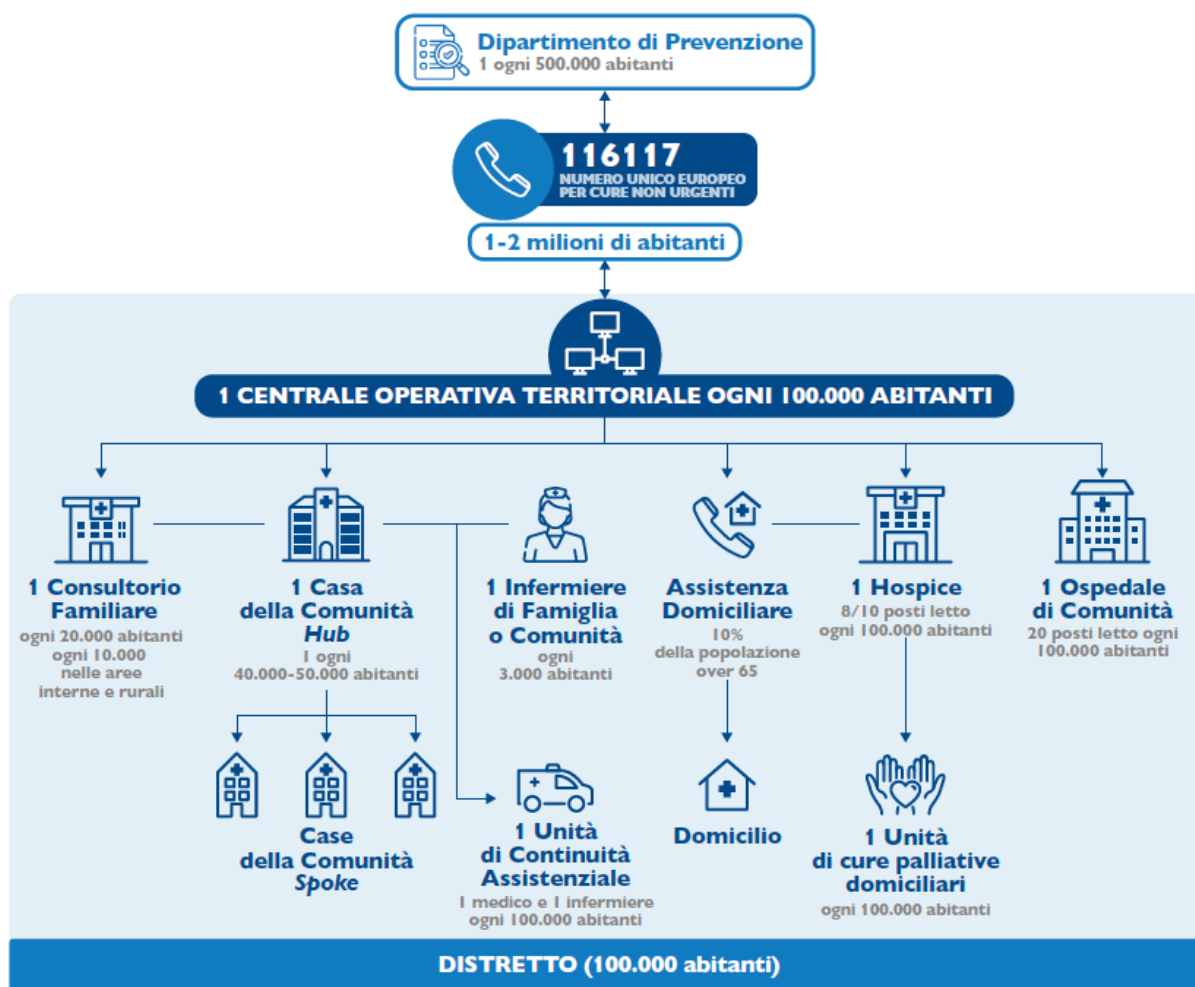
Dipartimento di Prevenzione
1 ogni 500.000 abitanti

116117
NUMERO UNICO EUROPEO PER CURE NON URGENTI

1-2 milioni di abitanti

1 CENTRALE OPERATIVA TERRITORIALE OGNI 100.000 ABITANTI

1 Consultorio Familiare
ogni 20.000 abitanti ogni 10.000 nelle aree interne e rurali

1 Casa della Comunità *Hub*
1 ogni 40.000-50.000 abitanti

Case della Comunità *Spoke*

1 Infermiere di Famiglia o Comunità
ogni 3.000 abitanti

1 Unità di Continuità Assistenziale
1 medico e 1 infermiere ogni 100.000 abitanti

Assistenza Domiciliare
10% della popolazione over 65

Domicilio

1 Hospice
8/10 posti letto ogni 100.000 abitanti

1 Unità di cure palliative domiciliari
ogni 100.000 abitanti

1 Ospedale di Comunità
20 posti letto ogni 100.000 abitanti

DISTRETTO (100.000 abitanti)